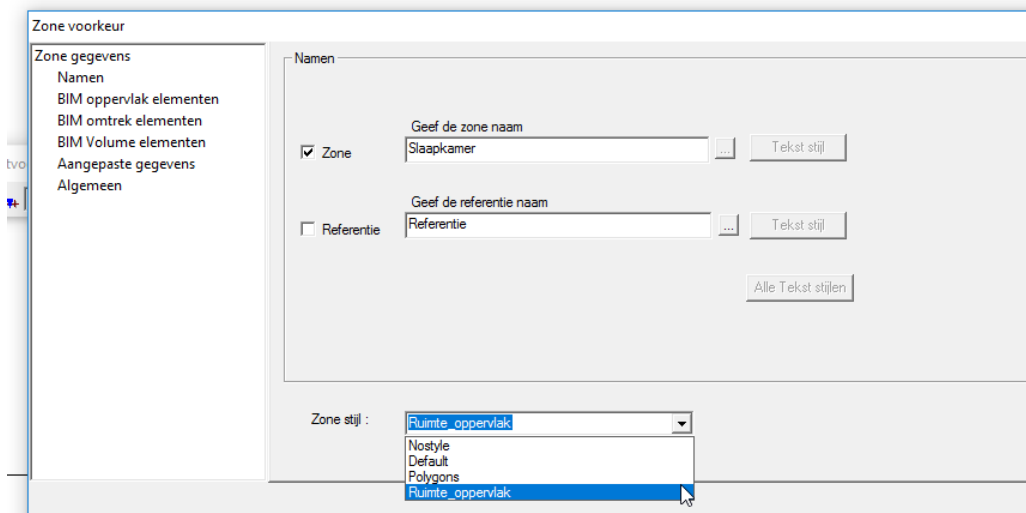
Zone voorkeur

Zone gegevens
Namen
BIM oppervlak elementen
BIM omtrek elementen
BIM Volume elementen
Aangepaste gegevens
Algemeen

tvo

Namen

Geef de zone naam
Zone
Slaapkamer
...
Tekst stijl

Geef de referentie naam
Referentie
Referentie
...
Tekst stijl

Alle Tekst stijlen

Zone stijl :
Ruimte_oppervlak
Nostyle
Default
Polygons
Ruimte_oppervlak